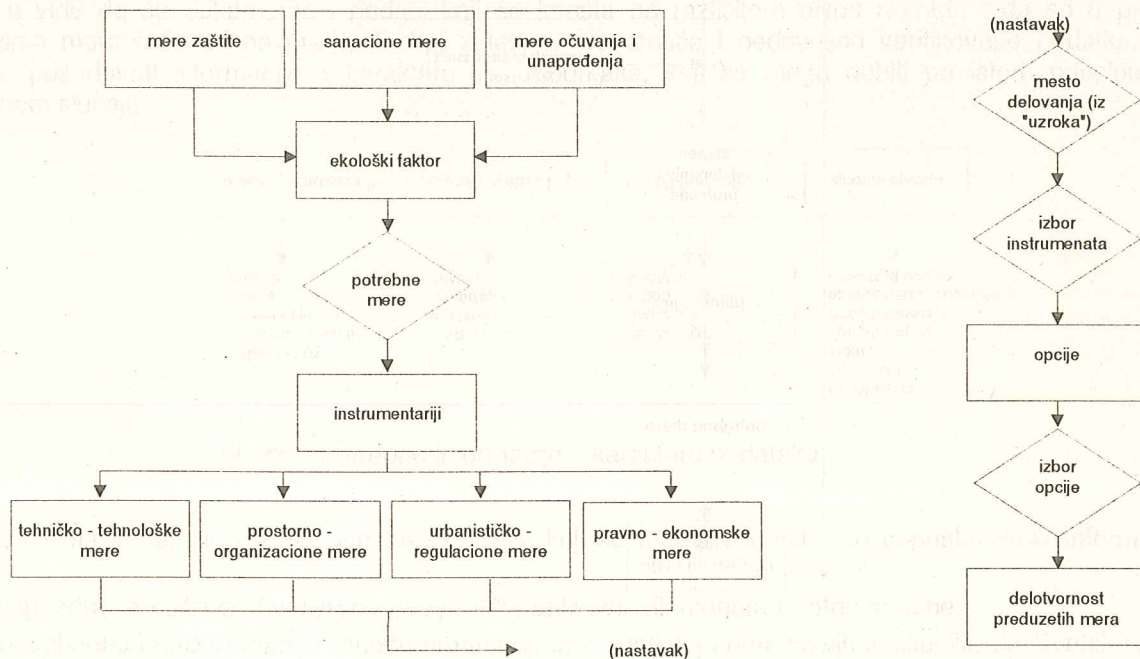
mere zaštite

sanacione mere

mere očuvanja i unapređenja

ekološki faktor

potrebne mere

instrumentariji

tehničko - tehnološke mere

prostorno - organizacione mere

urbanističko - regulacione mere

pravno - ekonomske mere

(nastavak)

(nastavak)

mesto delovanja (iz "uzroka")

izbor instrumenata

opcije

izbor opcije

delotvornost preduzetih mera